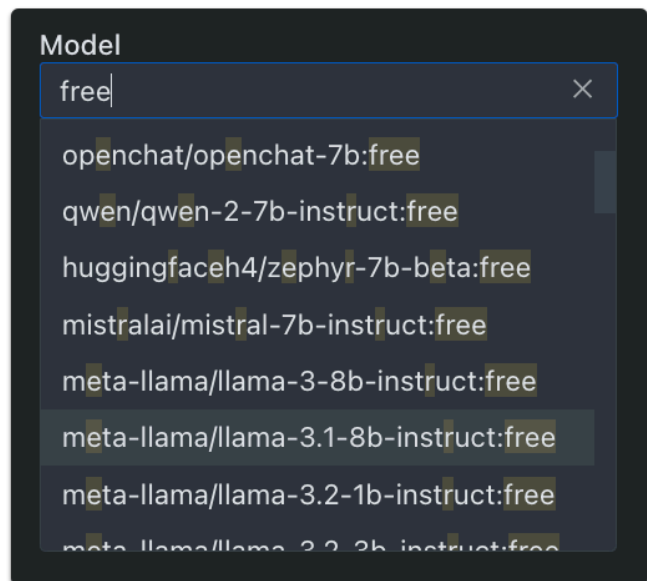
Model

free

openchat/openchat-7b:free

qwen/qwen-2-7b-instruct:free

huggingfaceh4/zephyr-7b-beta:free

mistralai/mistral-7b-instruct:free

meta-llama/llama-3-8b-instruct:free

meta-llama/llama-3.1-8b-instruct:free

meta-llama/llama-3.2-1b-instruct:free

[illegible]